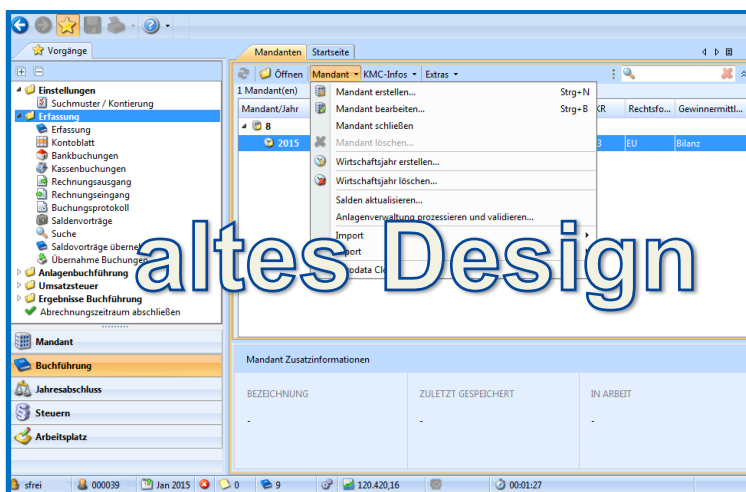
Vorgänge

Einstellungen
Suchmuster / Kontierung
Erfassung
Erfassung
Kontoblatt
Bankbuchungen
Kassenbuchungen
Rechnungsausgang
Rechnungseingang
Buchungsprotokoll
Saldenvorträge
Suche
Saldovorträge übernel
Übernahme Buchungen
Anlagenbuchführung
Umsatzsteuer
Ergebnisse Buchführung
Abrechnungszeitraum abschließen

Mandant
Buchführung
Jahresabschluss
Steuern
Arbeitsplatz

Mandanten | Startseite

Öffnen | Mandant | KMC-Infos | Extras

1 Mandant(en)

| Mandant/Jahr | KR | Rechtsfo... | Gewinnermittl... |
|---|---|---|---|
| 8 | | | |
| 2015 | 3 | EU | Bilanz |

Mandant erstellen... Strg+N
Mandant bearbeiten... Strg+B
Mandant schließen
Mandant löschen...
Wirtschaftsjahr erstellen...
Wirtschaftsjahr löschen...
Salden aktualisieren...
Anlagenverwaltung prozessieren und validieren...
Import
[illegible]port
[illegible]odata Cl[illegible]

altes Design

Mandant Zusatzinformationen

BEZEICHNUNG
-
ZULETZT GESPEICHERT
-
IN ARBEIT
-

sfrei | 000039 | Jan 2015 | 0 | 0 | 9 | 120.420,16 | 00:01:27